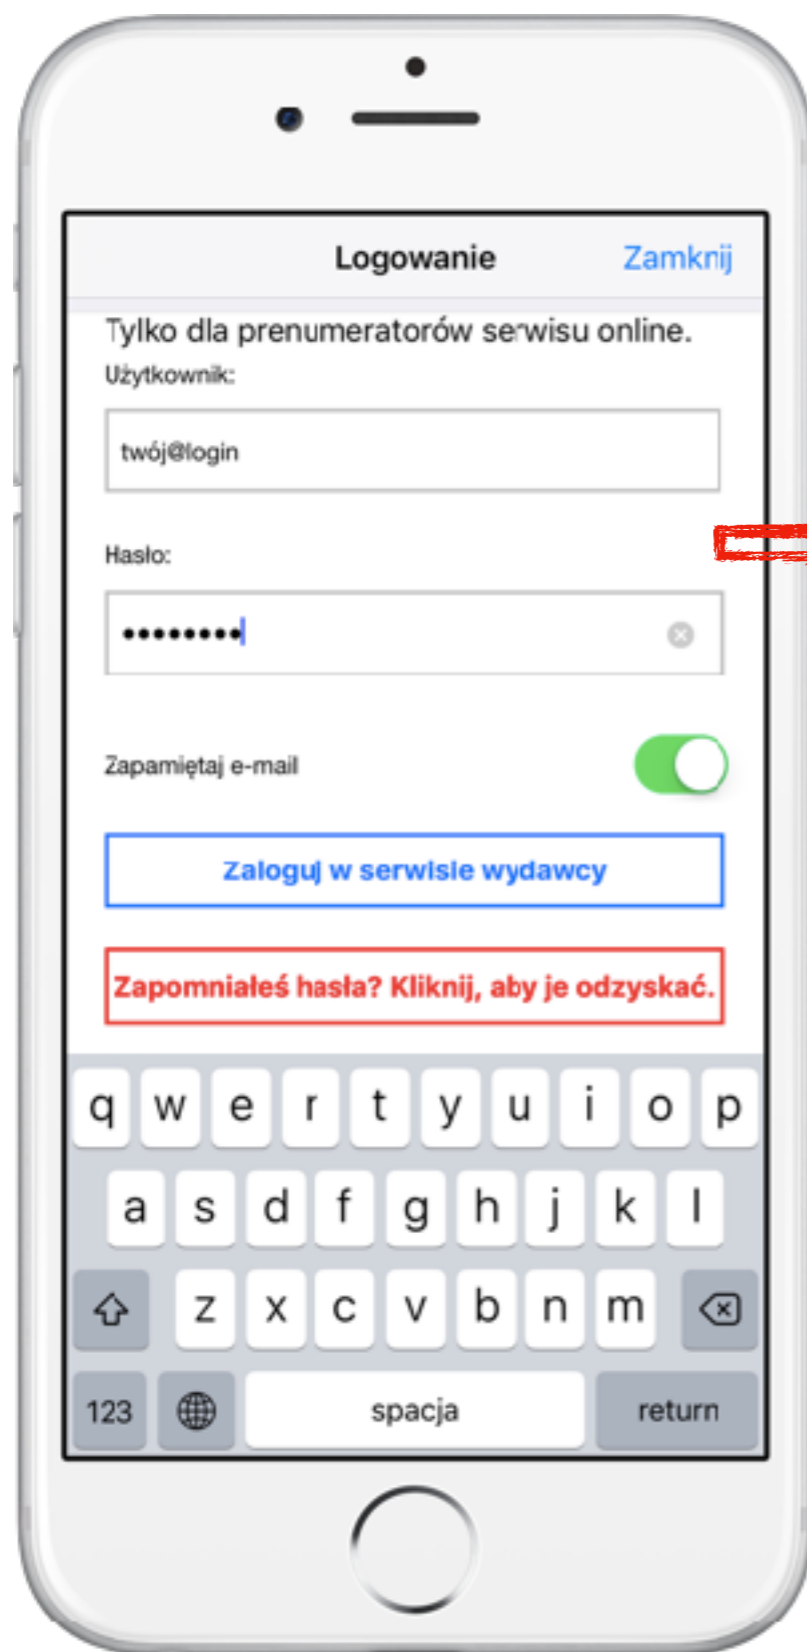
Logowanie Zamknij

Tylko dla prenumeratorów serwisu online.

Użytkownik:

twój@login

Hasło:

•••••••••

Zapamiętaj e-mail

Zaloguj w serwisie wydawcy

Zapomniałeś hasła? Kliknij, aby je odzyskać.

q w e r t y u i o p
a s d f g h j k l
z x c v b n m
123 spacja return